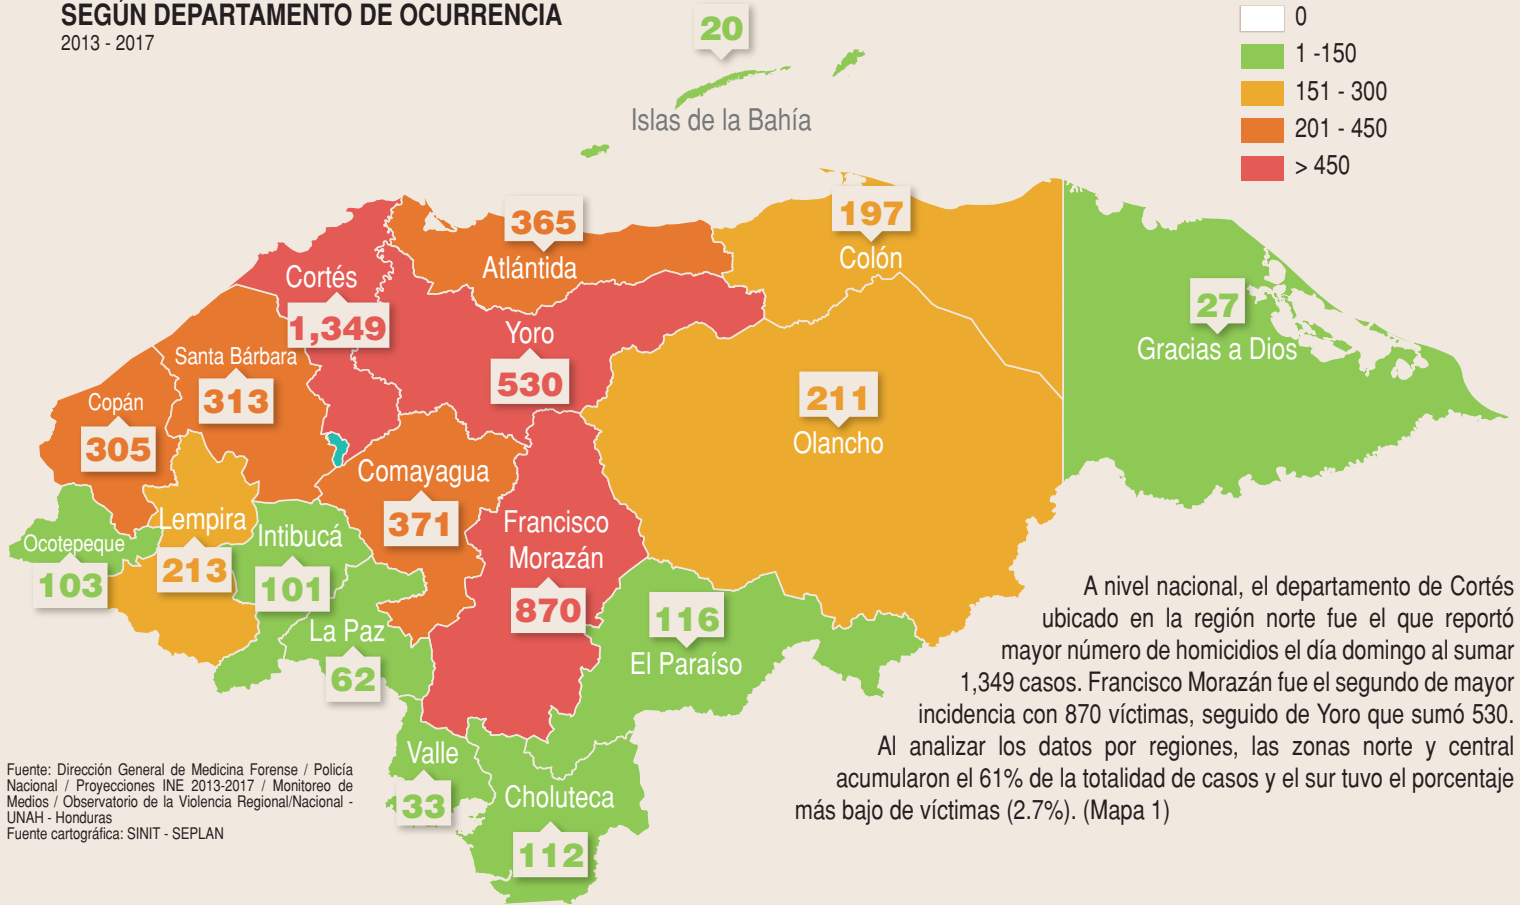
SEGÚN DEPARTAMENTO DE OCURRENCIA
2013 - 2017

0
1 -150
151 - 300
201 - 450
> 450

20
Islas de la Bahía

365
Atlántida

197
Colón

Cortés
1,349

Yoro
530

27
Gracias a Dios

Santa Bárbara
313

Copán
305

211
Olancho

Comayagua
371

Francisco Morazán
870

Lempira
213

Intibucá
101

Ocotepeque
103

La Paz
62

116
El Paraíso

Valle
33

Choluteca
112

A nivel nacional, el departamento de Cortés ubicado en la región norte fue el que reportó mayor número de homicidios el día domingo al sumar 1,349 casos. Francisco Morazán fue el segundo de mayor incidencia con 870 víctimas, seguido de Yoro que sumó 530. Al analizar los datos por regiones, las zonas norte y central acumularon el 61% de la totalidad de casos y el sur tuvo el porcentaje más bajo de víctimas (2.7%). (Mapa 1)

Fuente: Dirección General de Medicina Forense / Policía Nacional / Proyecciones INE 2013-2017 / Monitoreo de Medios / Observatorio de la Violencia Regional/Nacional - UNAH - Honduras
Fuente cartográfica: SINIT - SEPLAN